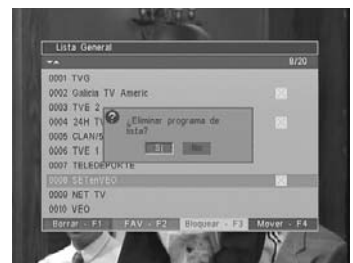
Lista General

8/20

0001 TVG

0002 Galicia TV Americ

0003 TVE 2

0004 24H TV

0005 CLAN/S

0006 TVE 1

0007 TELEDEPORTE

0008 SETenVEO

0009 NET TV

0010 VEO

¿Eliminar programa de lista?

Si

No

Barrar - F1

FAV - F2

Bloquear - F3

Mover - F4